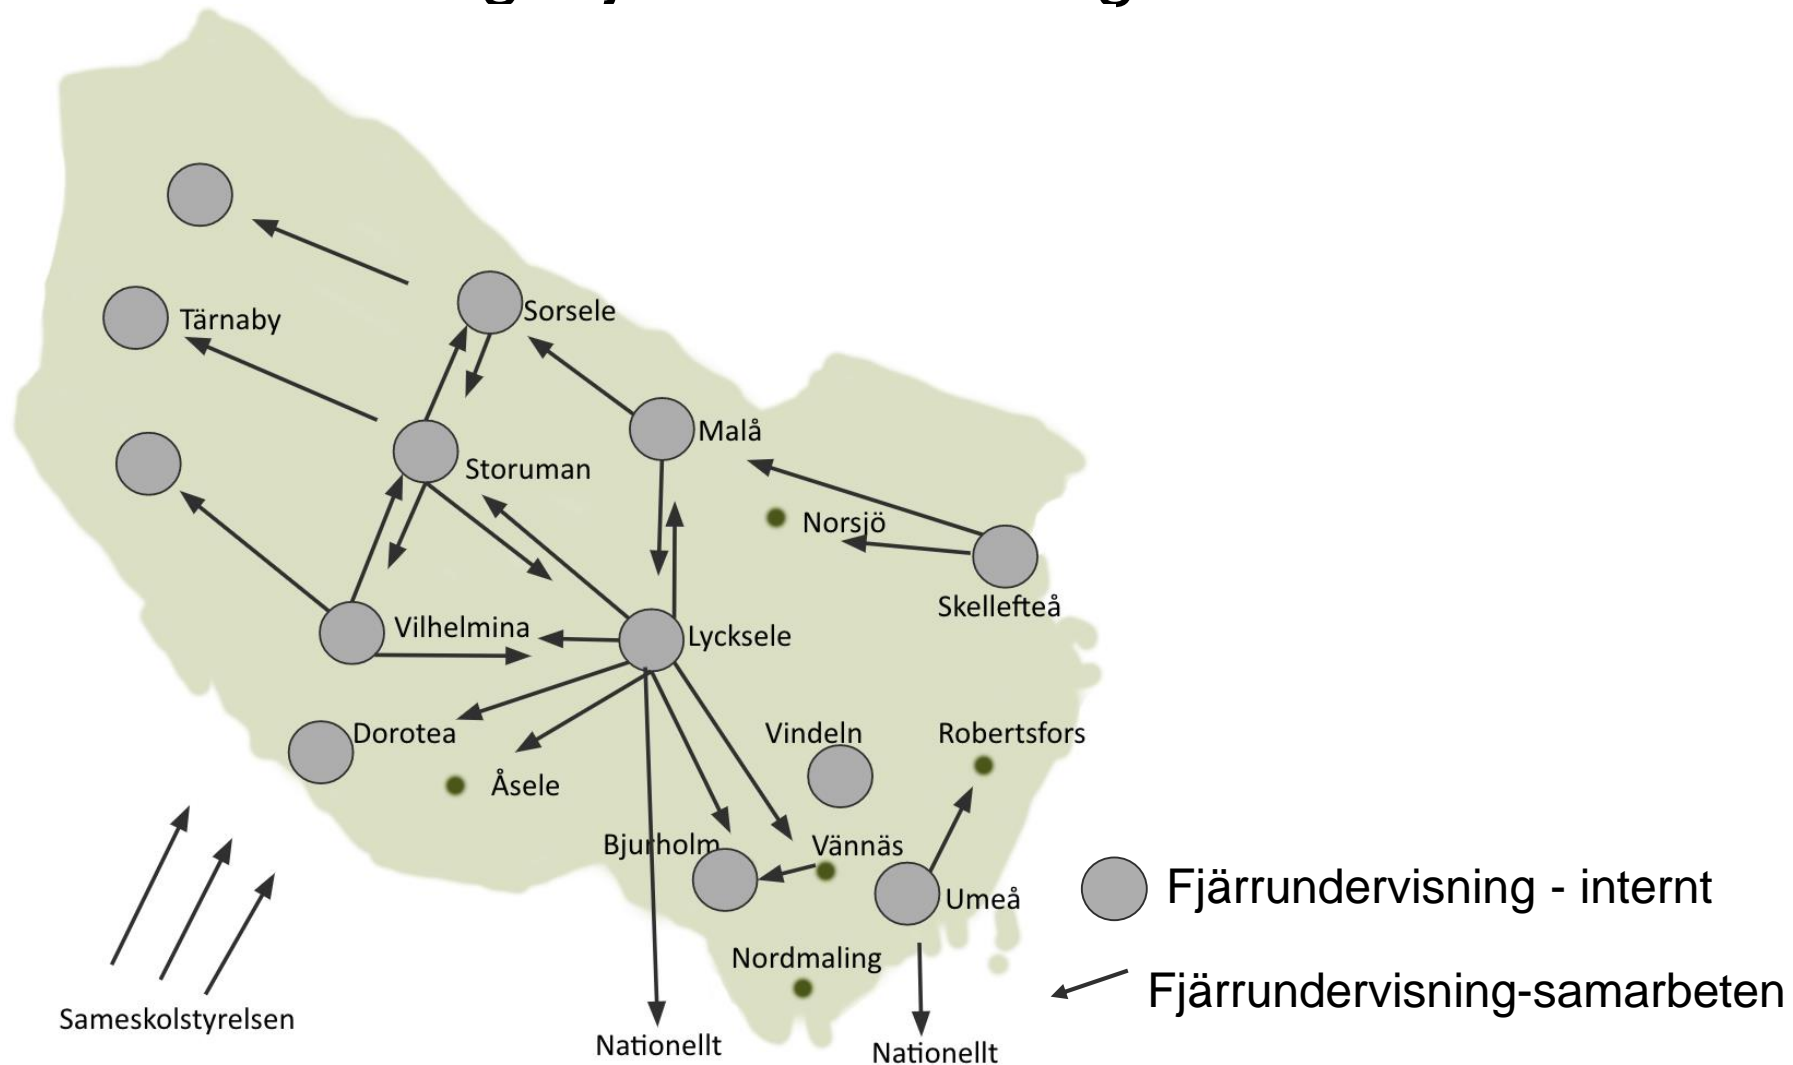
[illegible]

Tärnaby
Sorsele
Malå
Storuman
Norsjö
Skellefteå
Vilhelmina
Lycksele
Dorotea
Vindeln
Robertsfors
Åsele
Bjurholm
Vännäs
Umeå
Nordmaling
Sameskolstyrelsen
Nationellt
Nationellt

Fjärrundervisning - internt
Fjärrundervisning-samarbeten